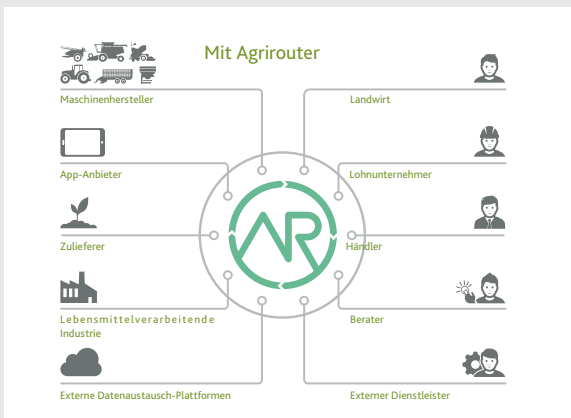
Mit Agrirouter

Maschinenhersteller

App-Anbieter

Zulieferer

Lebensmittelverarbeitende Industrie

Externe Datenaustausch-Plattformen

Landwirt

Lohnunternehmer

Händler

Berater

Externer Dienstleister

AR